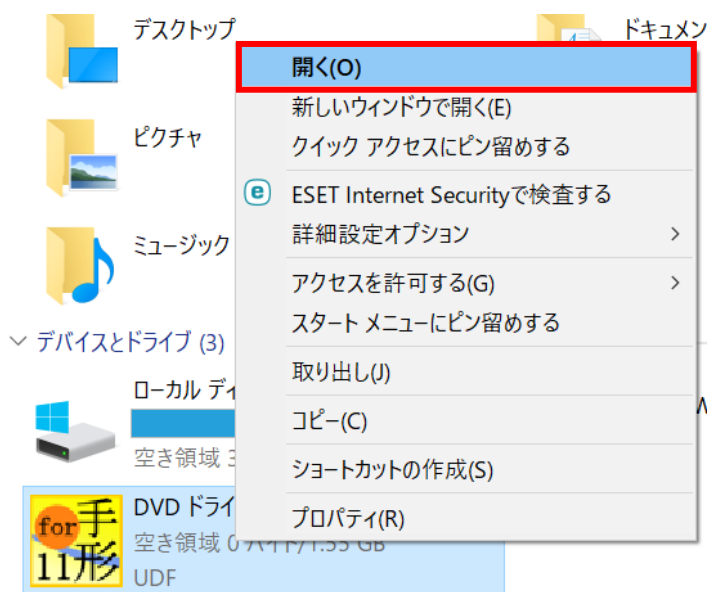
デスクトップ

ドキュメン

ピクチャ

ミュージック

デバイスとドライブ (3)

ローカル ディ

空き領域 3

DVD ドライ

空き領域 0 バイト/1.53 GB

UDF

for 手 11形

開く(O)

新しいウィンドウで開く(E)

クイック アクセスにピン留めする

ESET Internet Securityで検査する

詳細設定オプション

アクセスを許可する(G)

スタート メニューにピン留めする

取り出し(J)

コピー(C)

ショートカットの作成(S)

プロパティ(R)